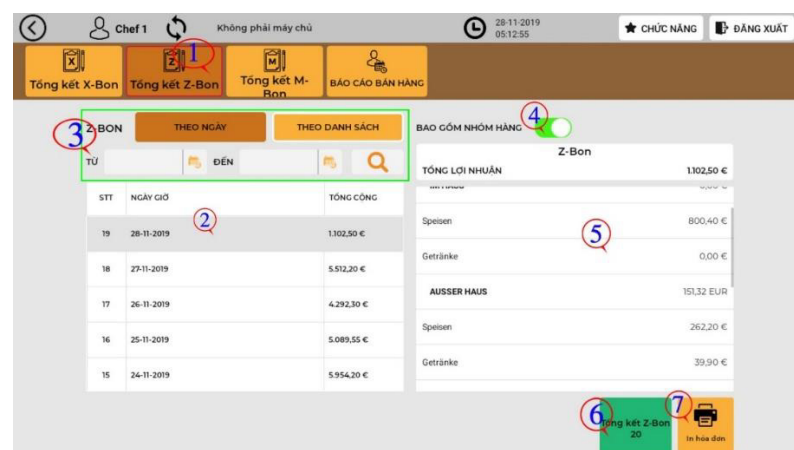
Chef 1

Không phải máy chủ

28-11-2019
05:12:55

CHỨC NĂNG

ĐĂNG XUẤT

Tổng kết X-Bon

Tổng kết Z-Bon

1

Tổng kết M-Bon

BÁO CÁO BÁN HÀNG

3

Z-BON

THEO NGÀY

THEO DANH SÁCH

TỪ

ĐẾN

BAO GỒM NHÓM HÀNG

4

| STT | NGÀY GIỜ | TỔNG CỘNG |
|---|---|---|
| 19 | 28-11-2019 | 1.102,50 € |
| 18 | 27-11-2019 | 5.512,20 € |
| 17 | 26-11-2019 | 4.292,30 € |
| 16 | 25-11-2019 | 5.089,55 € |
| 15 | 24-11-2019 | 5.954,20 € |

2

Z-Bon

TỔNG LỢI NHUẬN 1.102,50 €

| | |
|---|---|
| Speisen | 800,40 € |
| Getränke | 0,00 € |
| AUSSER HAUS | 151,32 EUR |
| Speisen | 262,20 € |
| Getränke | 39,90 € |

5

6

Tổng kết Z-Bon
20

7

In hóa đơn